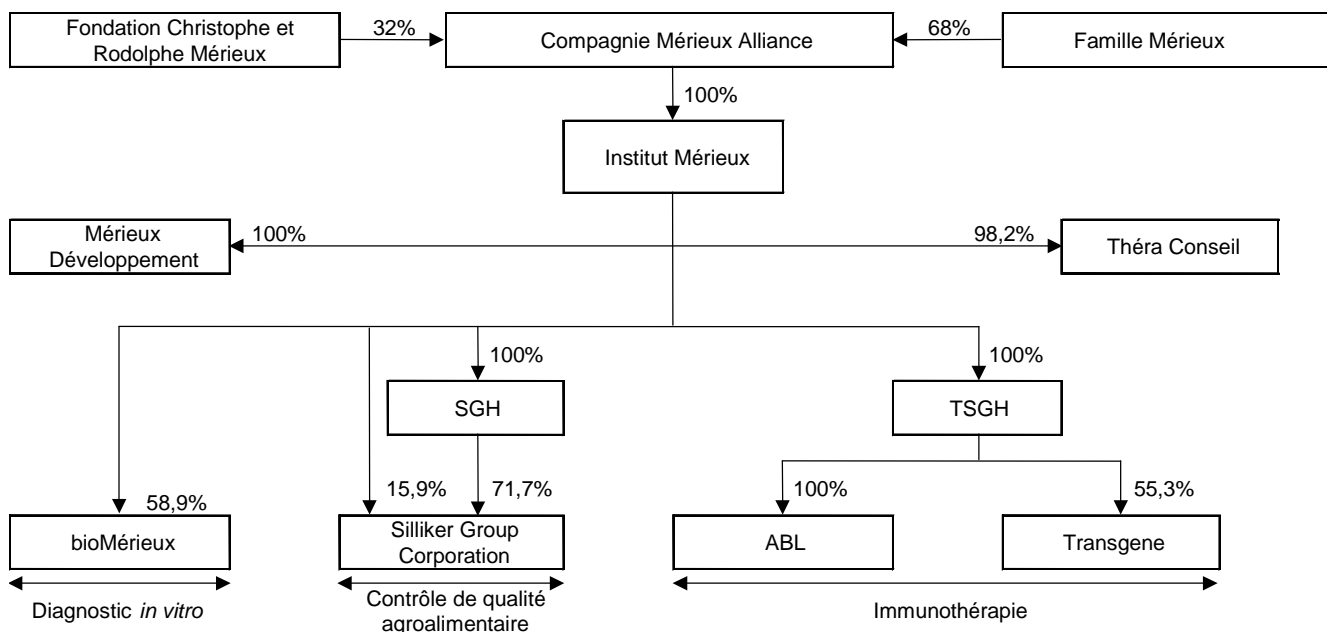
Fondation Christophe et Rodolphe Mérieux

32%

Compagnie Mérieux Alliance

68%

Famille Mérieux

100%

Institut Mérieux

Mérieux Développement

100%

98,2%

Théra Conseil

100%

SGH

100%

TSGH

58,9%

15,9%

71,7%

100%

55,3%

bioMérieux

Silliker Group Corporation

ABL

Transgene

Diagnostic *in vitro*

Contrôle de qualité agroalimentaire

Immunothérapie